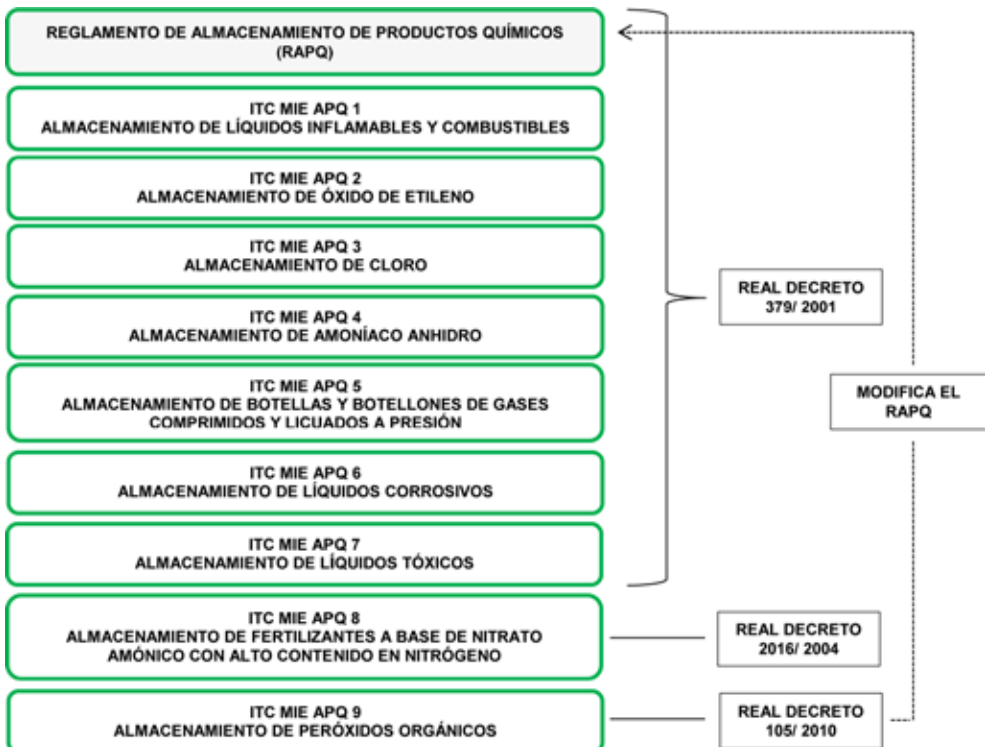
REGLAMENTO DE ALMACENAMIENTO DE PRODUCTOS QUÍMICOS (RAPQ)

ITC MIE APQ 1
ALMACENAMIENTO DE LÍQUIDOS INFLAMABLES Y COMBUSTIBLES

ITC MIE APQ 2
ALMACENAMIENTO DE ÓXIDO DE ETILENO

ITC MIE APQ 3
ALMACENAMIENTO DE CLORO

ITC MIE APQ 4
ALMACENAMIENTO DE AMONÍACO ANHIDRO

ITC MIE APQ 5
ALMACENAMIENTO DE BOTELLAS Y BOTELLONES DE GASES COMPRIMIDOS Y LICUADOS A PRESIÓN

ITC MIE APQ 6
ALMACENAMIENTO DE LÍQUIDOS CORROSIVOS

ITC MIE APQ 7
ALMACENAMIENTO DE LÍQUIDOS TÓXICOS

REAL DECRETO
379/ 2001

MODIFICA EL RAPQ

ITC MIE APQ 8
ALMACENAMIENTO DE FERTILIZANTES A BASE DE NITRATO AMÓNICO CON ALTO CONTENIDO EN NITRÓGENO

REAL DECRETO
2016/ 2004

ITC MIE APQ 9
ALMACENAMIENTO DE PERÓXIDOS ORGÁNICOS

REAL DECRETO
105/ 2010